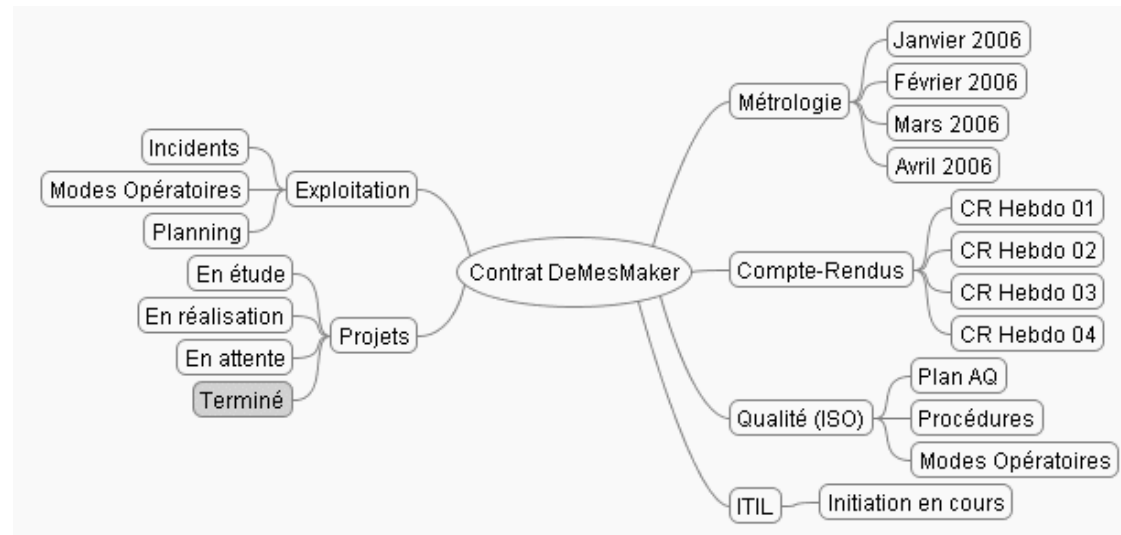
Contrat DeMesMaker

Exploitation
Incidents
Modes Opératoires
Planning

Projets
En étude
En réalisation
En attente
Terminé

Métrologie
Janvier 2006
Février 2006
Mars 2006
Avril 2006

Compte-Rendus
CR Hebdo 01
CR Hebdo 02
CR Hebdo 03
CR Hebdo 04

Qualité (ISO)
Plan AQ
Procédures
Modes Opératoires

ITIL
Initiation en cours